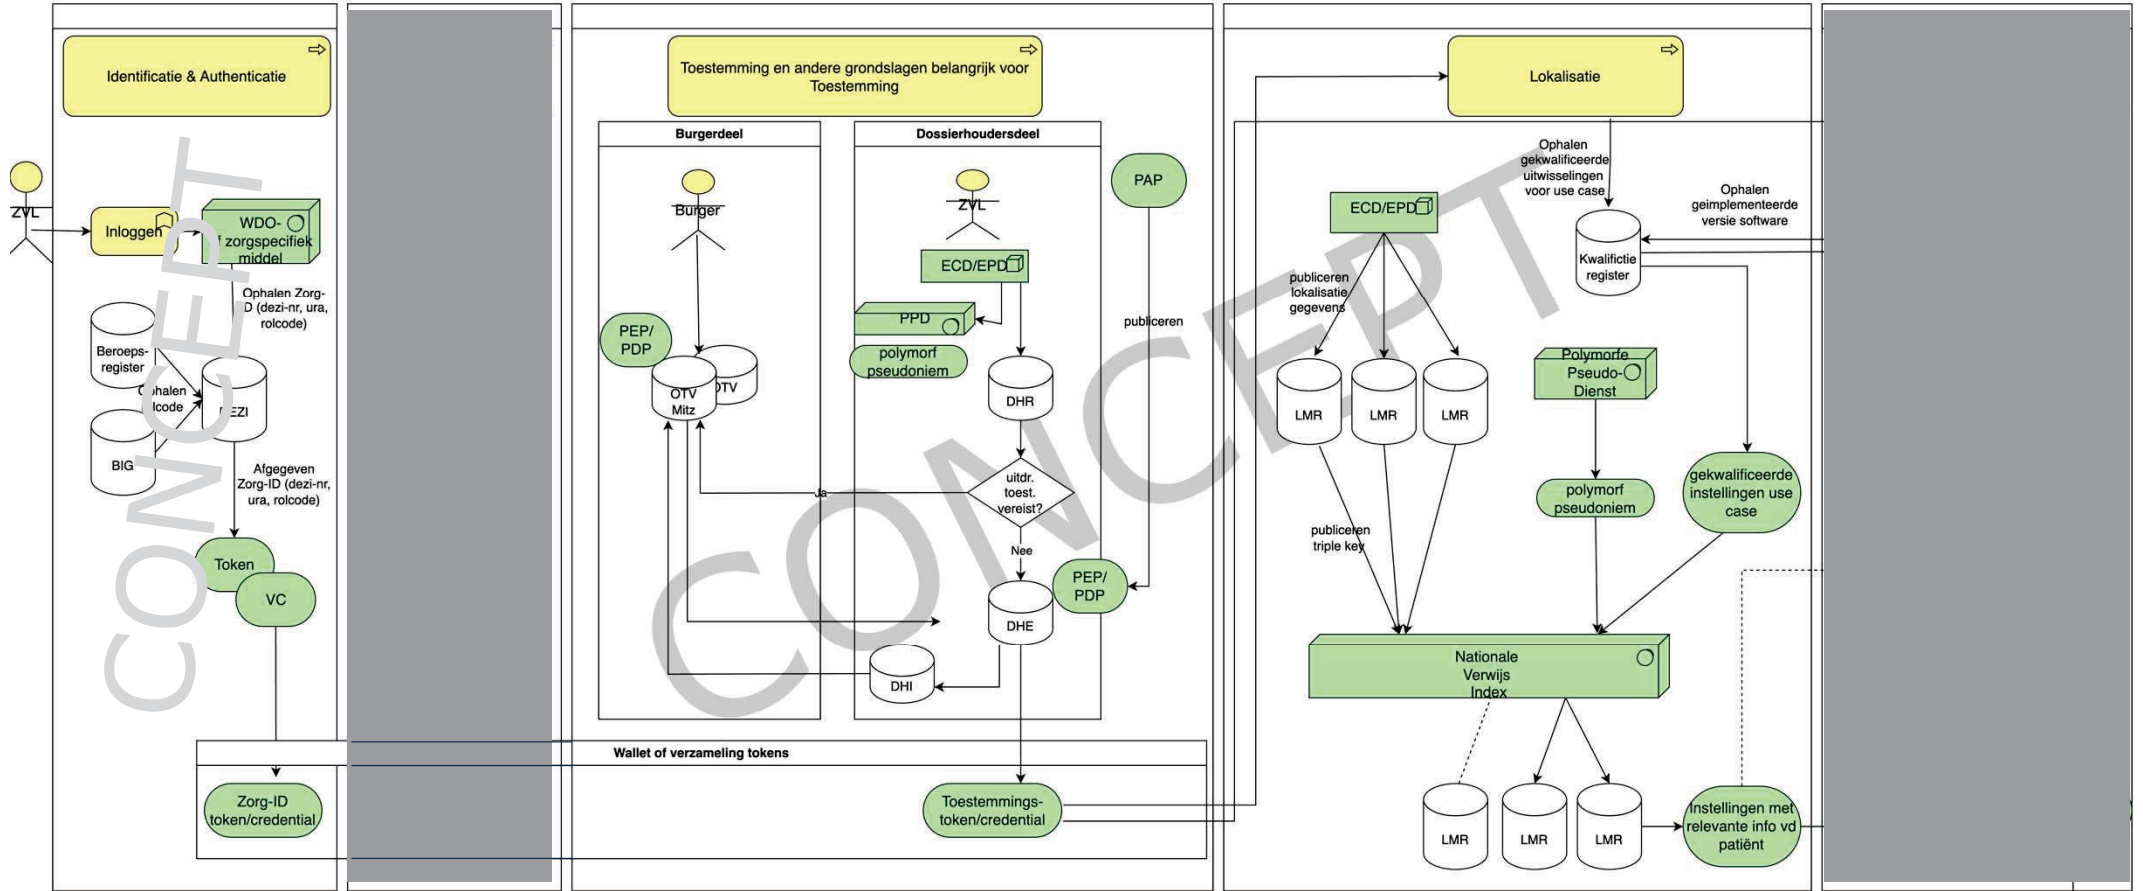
Identificatie & Authenticatie

ZVL

Inloggen

WDO- zorgspecifiek middel

Ophalen Zorg-ID (dezi-nr, ura, rolcode)

Beroeps-register

Ophalen rolcode

DEZI

BIG

Afgegeven Zorg-ID (dezi-nr, ura, rolcode)

Token

VC

Toestemming en andere grondslagen belangrijk voor Toestemming

Burgerdeel

Burger

PEP/ PDP

OTV Mitz

OTV

Dossierhoudersdeel

ZVL

ECD/EPD

PPD

polymorf pseudoniem

DHR

uitdr. toest. vereist?

Ja

Nee

DHE

DHI

PAP

publiceren

PEP/ PDP

Wallet of verzameling tokens

Zorg-ID token/credential

Toestemmings-token/credential

Lokalisatie

Ophalen gekwalificeerde uitwisselingen voor use case

Ophalen geimplementeerde versie software

ECD/EPD

publiceren lokalisatie gegevens

Kwalifictie register

LMR

LMR

LMR

Polymorfe Pseudo-Dienst

polymorf pseudoniem

gekwalificeerde instellingen use case

publiceren triple key

Nationale Verwijs Index

LMR

LMR

LMR

Instellingen met relevante info vd patiënt

CONCEPT

CONCEPT

CONCEPT